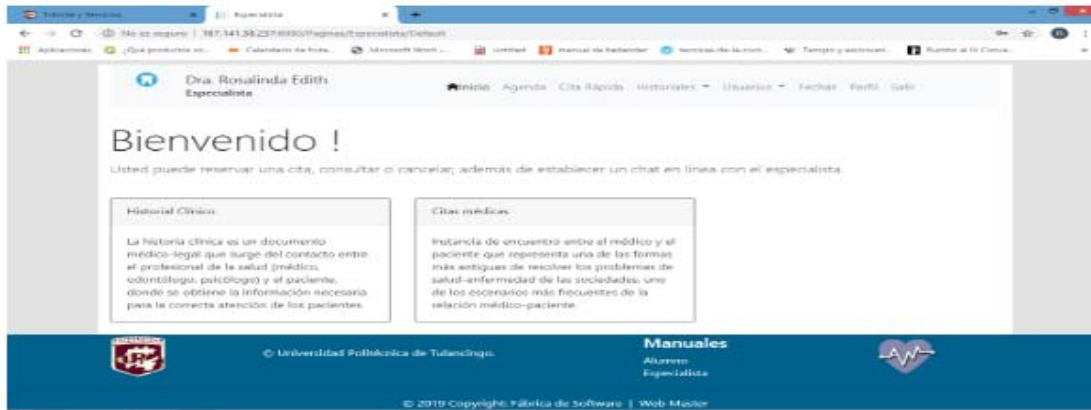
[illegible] | Especialista

No es seguro | 187.141.38.237:8000/Paginas/Especialista/Default

Aplicaciones | ¿Qué productos so... | Calendario de fruta... | Microsoft Word ... | Untitled | manual de bartender | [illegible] | Tiempo y aconsej... | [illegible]

Dra. Rosalinda Edith
Especialista

Inicio Agenda Cita Rápida Historiales ▾ Usuarios ▾ Fechas Perfil Salir

Bienvenido !

Usted puede reservar una cita, consultar o cancelar; además de establecer un chat en línea con el especialista.

Historial Clínico

La historia clínica es un documento médico-legal que surge del contacto entre el profesional de la salud (médico, odontólogo, psicólogo) y el paciente, donde se obtiene la información necesaria para la correcta atención de los pacientes.

Citas médicas

Instancia de encuentro entre el médico y el paciente que representa una de las formas más antiguas de resolver los problemas de salud-enfermedad de las sociedades, uno de los escenarios más frecuentes de la relación médico-paciente.

© Universidad Politécnica de Tulancingo.

Manuales
Alumno
Especialista

© 2019 Copyright: Fábrica de Software | Web Master